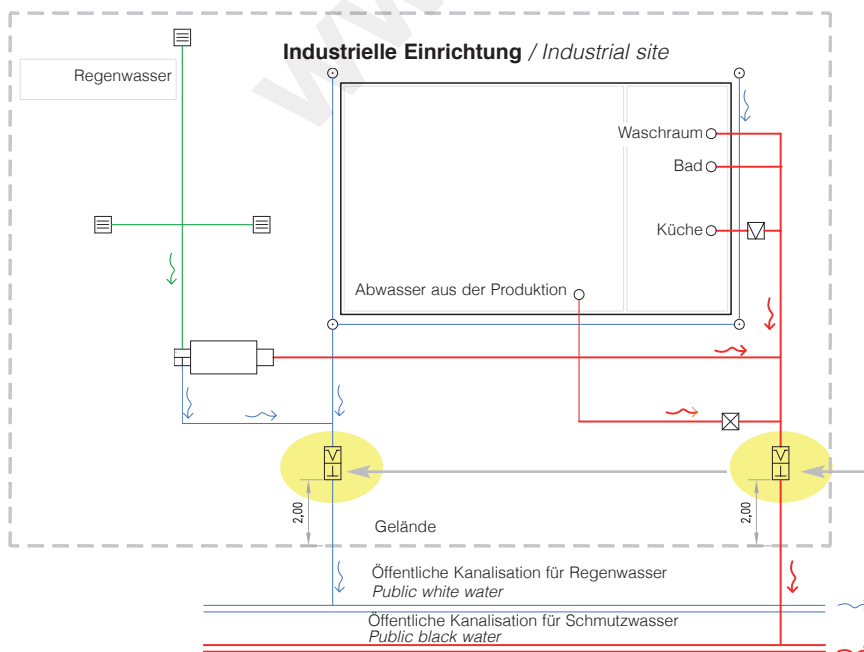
Industrielle Einrichtung / Industrial site

Regenwasser

Waschraum

Bad

Küche

Abwasser aus der Produktion

2,00

Gelände

2,00

Öffentliche Kanalisation für Regenwasser
Public white water

Öffentliche Kanalisation für Schmutzwasser
Public black water